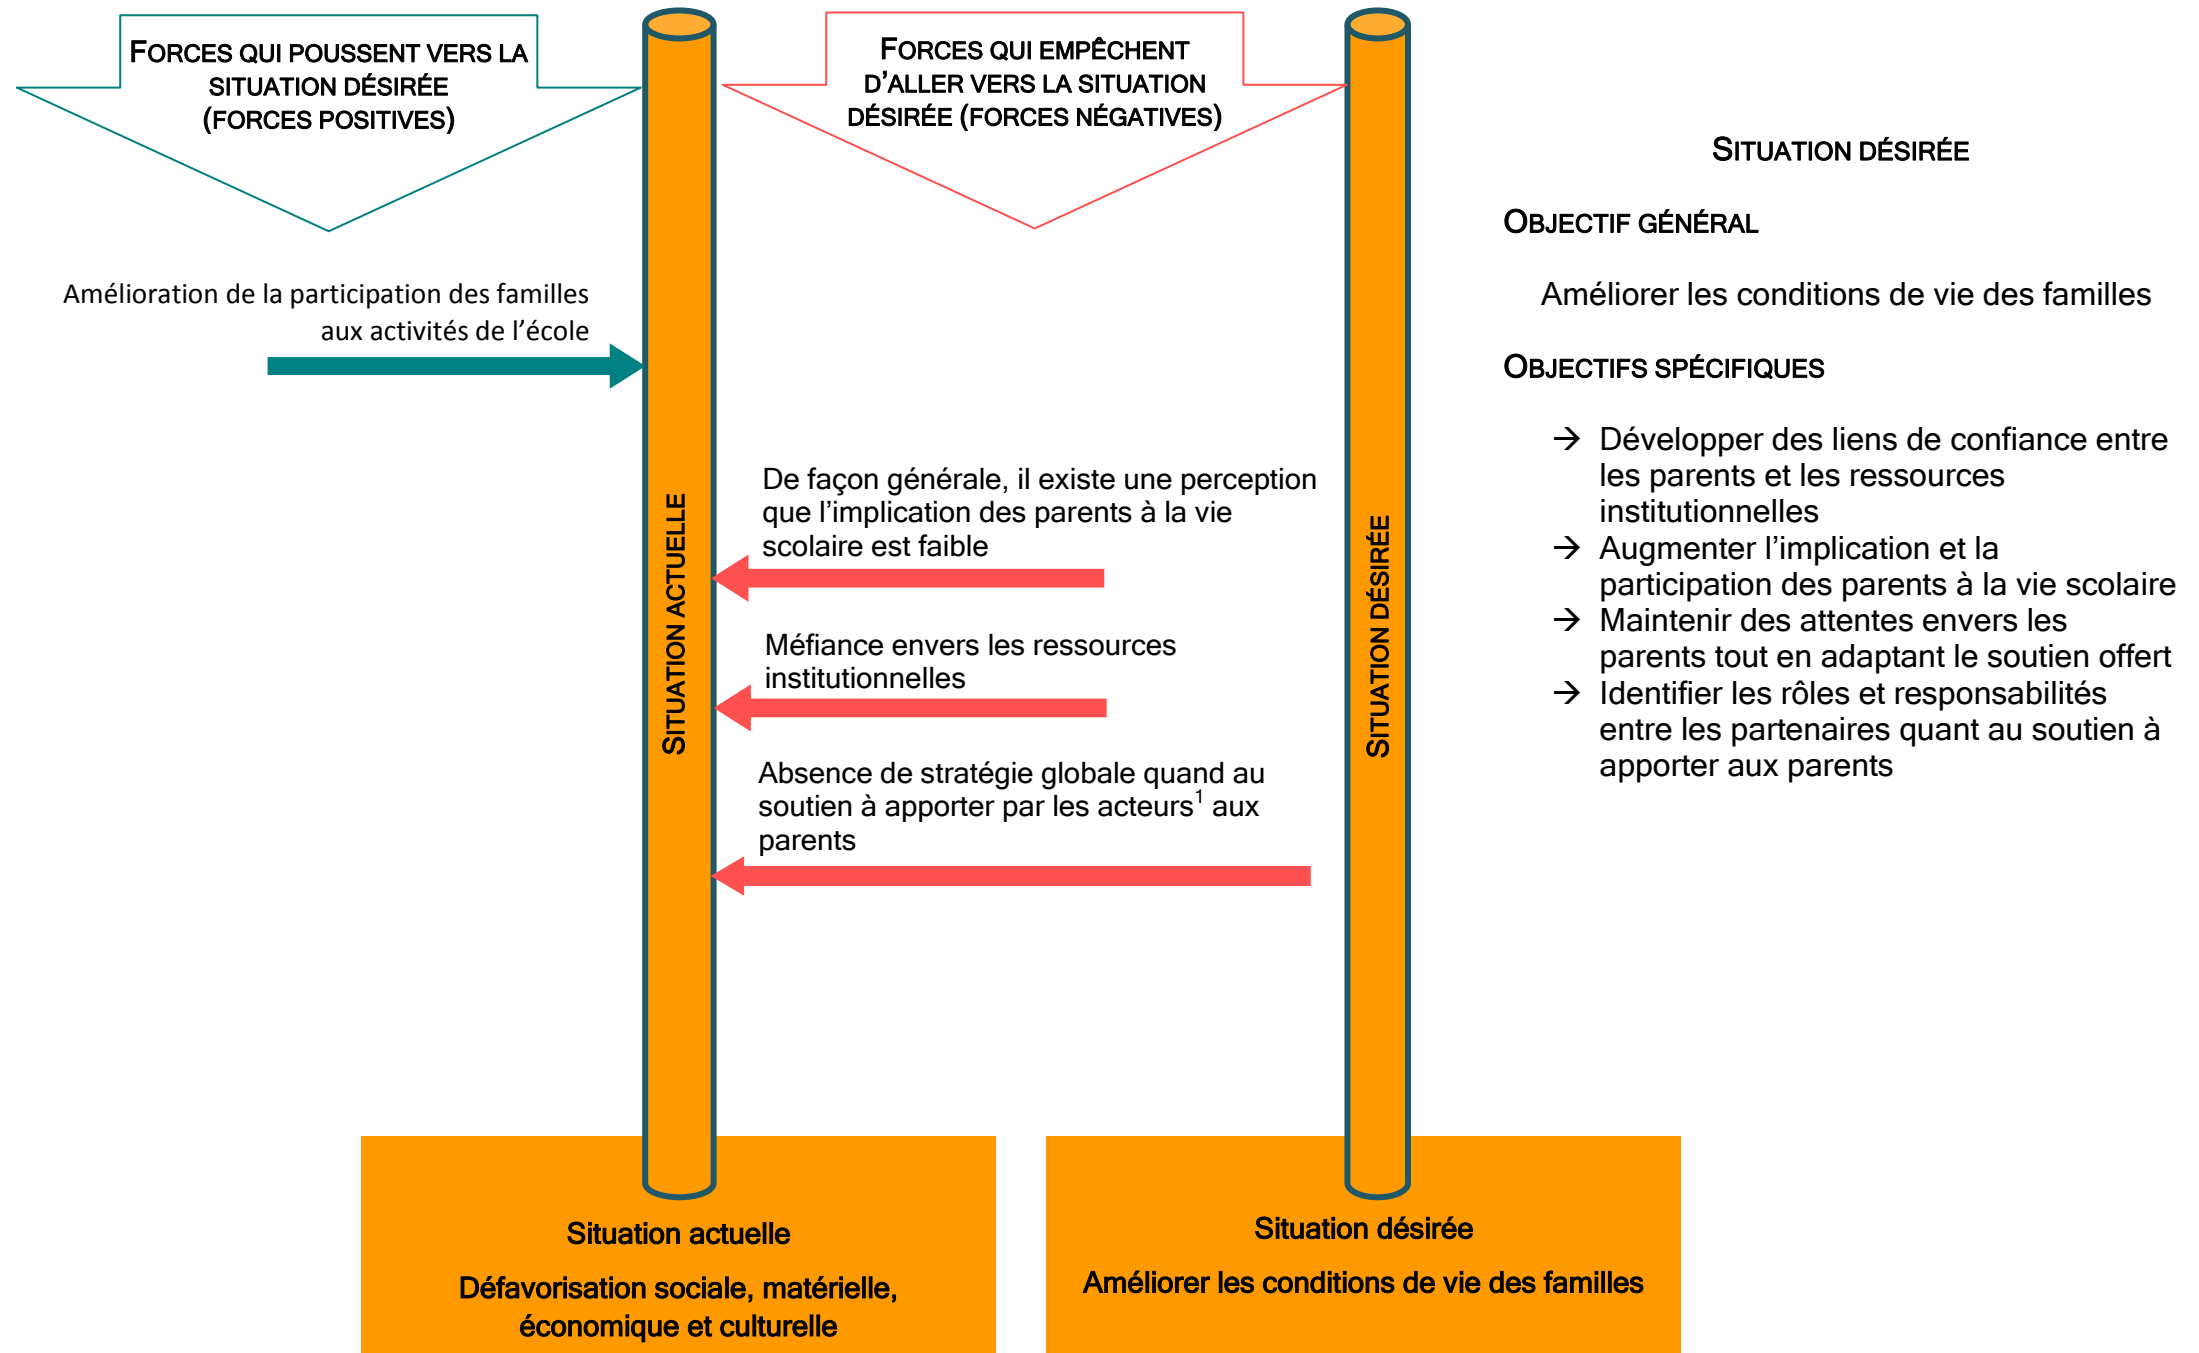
FORCES QUI POUSSENT VERS LA SITUATION DÉSIRÉE (FORCES POSITIVES)

FORCES QUI EMPÊCHENT D'ALLER VERS LA SITUATION DÉSIRÉE (FORCES NÉGATIVES)

SITUATION DÉSIRÉE

OBJECTIF GÉNÉRAL

Améliorer les conditions de vie des familles

OBJECTIFS SPÉCIFIQUES

→ Développer des liens de confiance entre les parents et les ressources institutionnelles
→ Augmenter l'implication et la participation des parents à la vie scolaire
→ Maintenir des attentes envers les parents tout en adaptant le soutien offert
→ Identifier les rôles et responsabilités entre les partenaires quant au soutien à apporter aux parents

Amélioration de la participation des familles aux activités de l'école

SITUATION ACTUELLE

De façon générale, il existe une perception que l'implication des parents à la vie scolaire est faible

Méfiance envers les ressources institutionnelles

Absence de stratégie globale quand au soutien à apporter par les acteurs$^1$ aux parents

SITUATION DÉSIRÉE

Situation actuelle

Défavorisation sociale, matérielle, économique et culturelle

Situation désirée

Améliorer les conditions de vie des familles